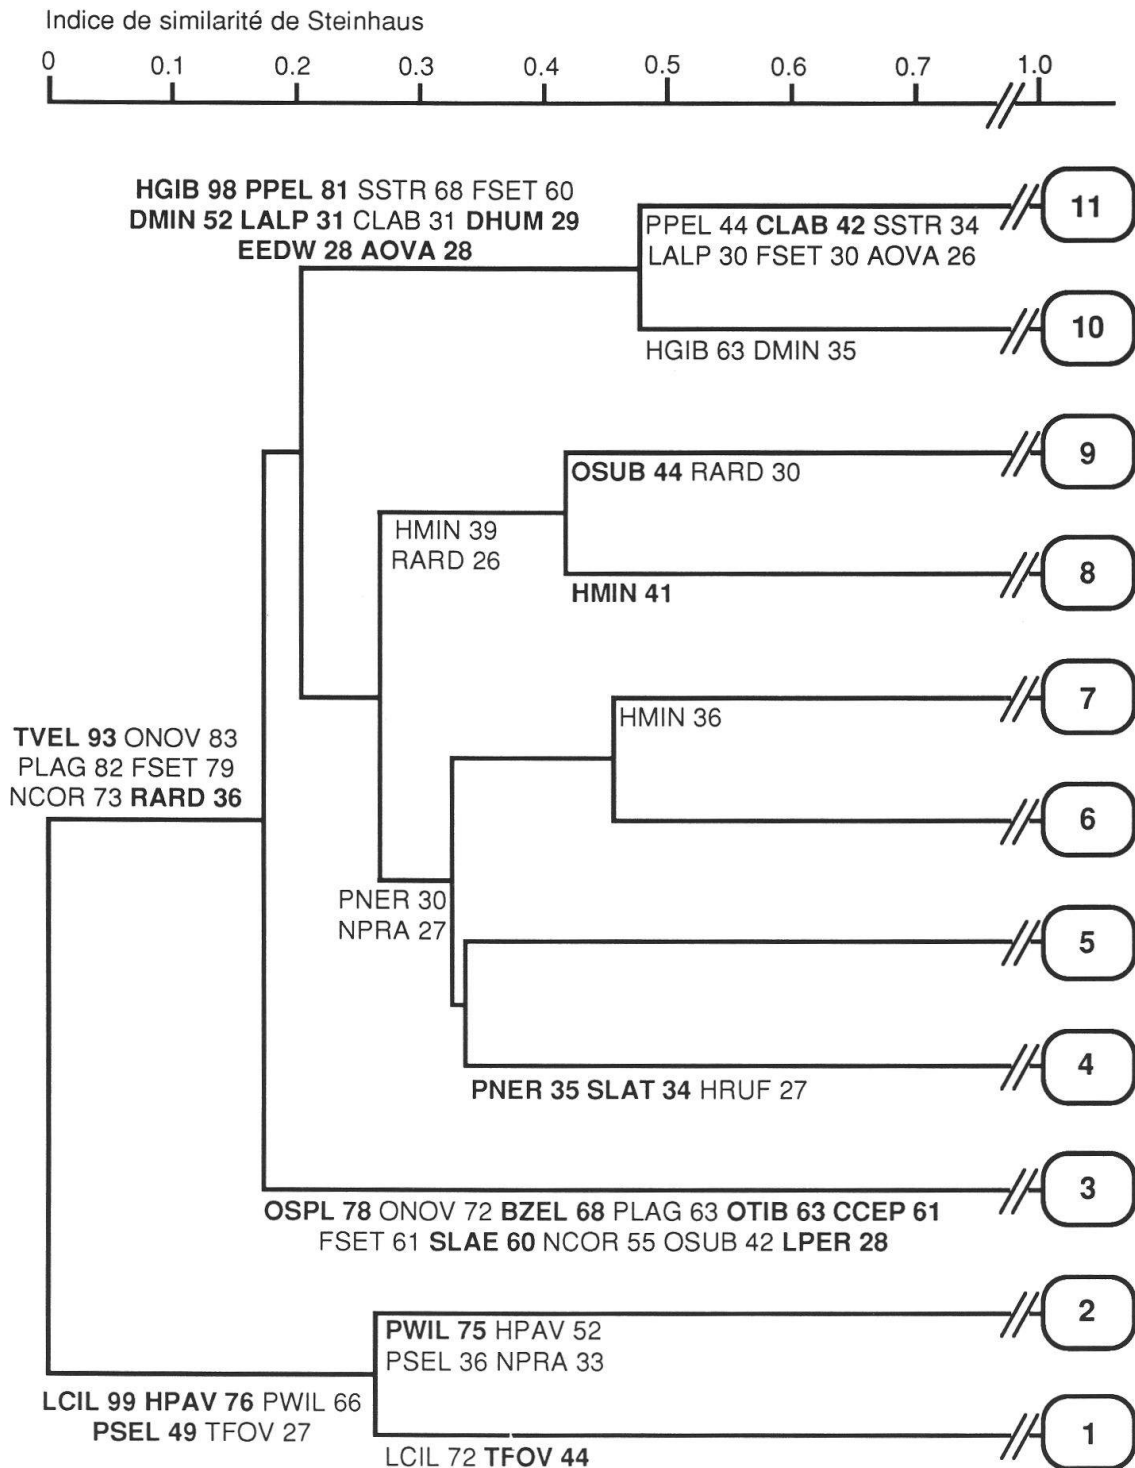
Indice de similarité de Steinhaus

0 0.1 0.2 0.3 0.4 0.5 0.6 0.7 1.0

HGIB 98 PPEL 81 SSTR 68 FSET 60
DMIN 52 LALP 31 CLAB 31 DHUM 29
EEDW 28 AOVA 28

PPEL 44 CLAB 42 SSTR 34
LALP 30 FSET 30 AOVA 26

11

HGIB 63 DMIN 35

10

OSUB 44 RARD 30

9

HMIN 39
RARD 26

HMIN 41

8

HMIN 36

7

TVEL 93 ONOV 83
PLAG 82 FSET 79
NCOR 73 RARD 36

6

PNER 30
NPRA 27

5

4

PNER 35 SLAT 34 HRUF 27

3

OSPL 78 ONOV 72 BZEL 68 PLAG 63 OTIB 63 CCEP 61
FSET 61 SLAE 60 NCOR 55 OSUB 42 LPER 28

2

PWIL 75 HPAV 52
PSEL 36 NPRA 33

LCIL 99 HPAV 76 PWIL 66
PSEL 49 TFOV 27

1

LCIL 72 TFOV 44